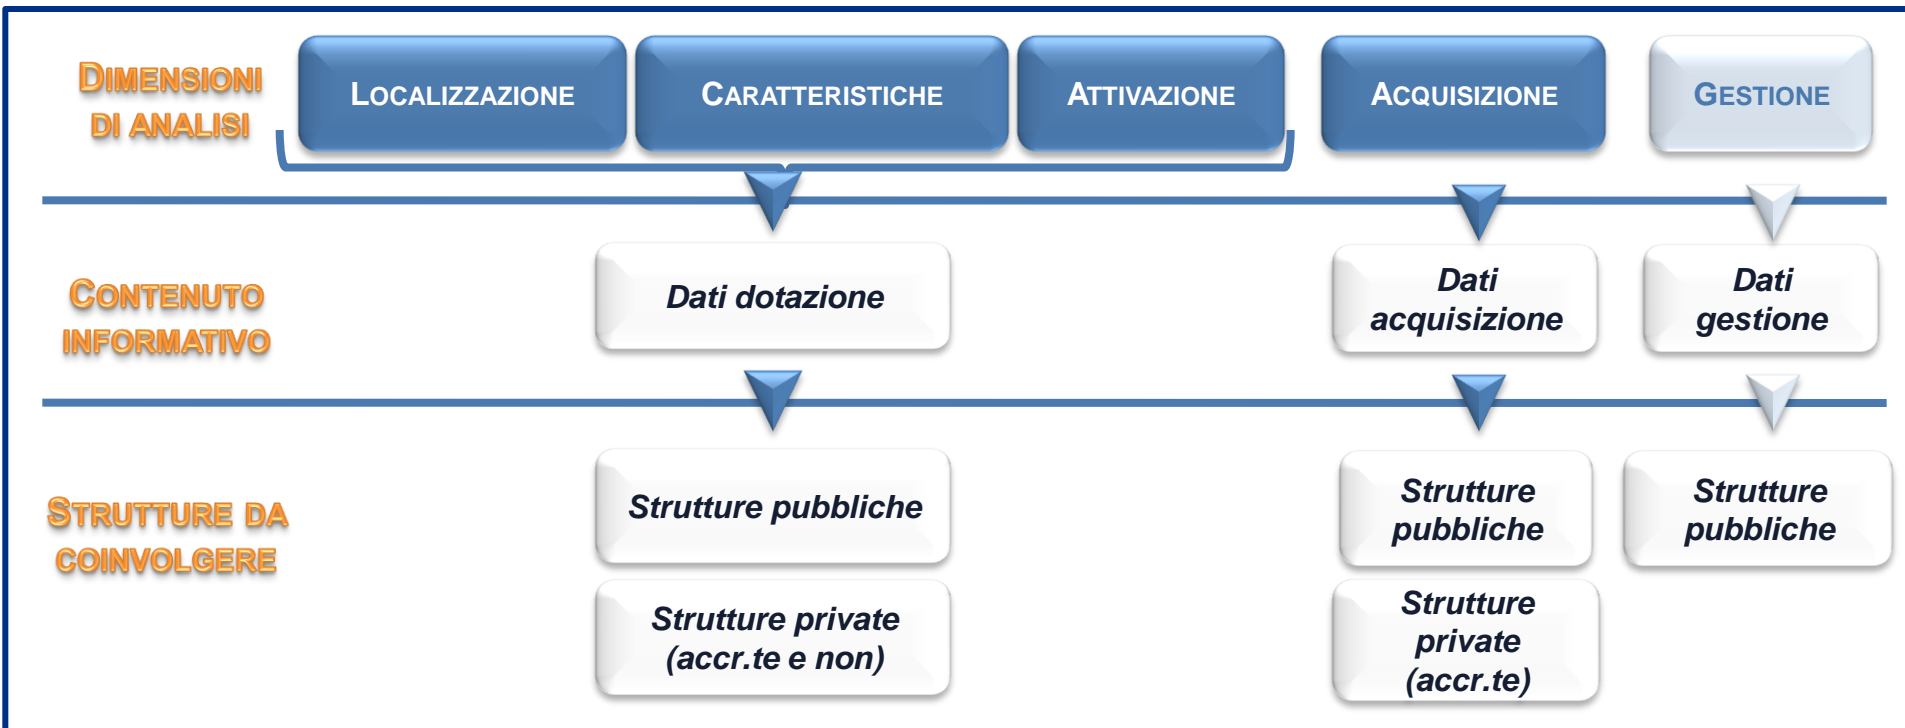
DIMENSIONI DI ANALISI

LOCALIZZAZIONE

CARATTERISTICHE

ATTIVAZIONE

ACQUISIZIONE

GESTIONE

CONTENUTO INFORMATIVO

Dati dotazione

Dati acquisizione

Dati gestione

STRUTTURE DA COINVOLGERE

Strutture pubbliche

Strutture private (accr.te e non)

Strutture pubbliche

Strutture private (accr.te)

Strutture pubbliche